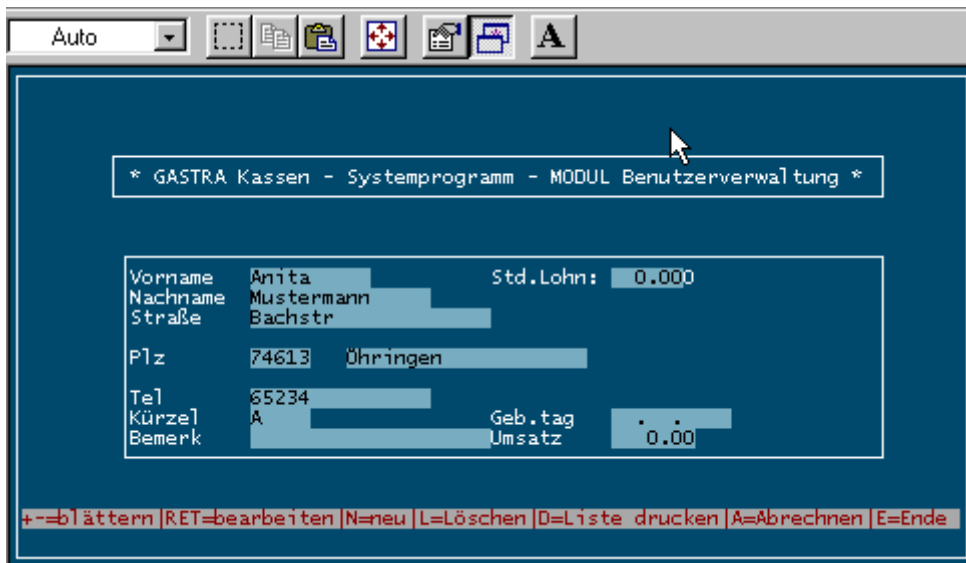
Auto

* GASTRA Kassen - Systemprogramm - MODUL Benutzerverwaltung *

Vorname Anita
Nachname Mustermann
Straße Bachstr
Std.Lohn: 0.000

Plz 74613 Öhringen

Tel 65234
Kürzel A
Bemerk
Geb.tag . .
Umsatz 0.00

+-=blättern|RET=bearbeiten|N=neu|L=Löschen|D=Liste drucken|A=Abrechnen|E=Ende